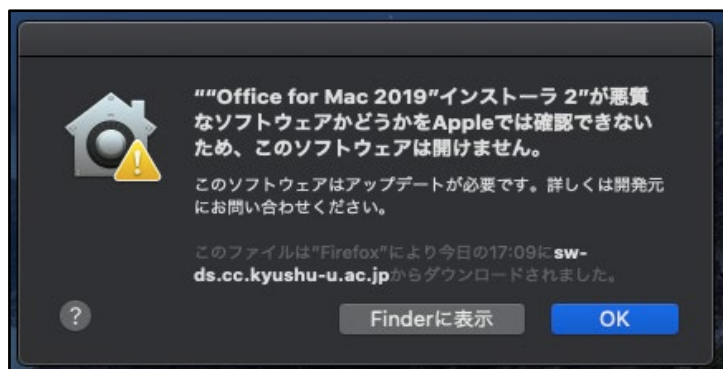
""Office for Mac 2019"インストーラ 2"が悪質なソフトウェアかどうかをAppleでは確認できないため、このソフトウェアは開けません。

このソフトウェアはアップデートが必要です。詳しくは開発元にお問い合わせください。

このファイルは"Firefox"により今日の17:09にsw-ds.cc.kyushu-u.ac.jpからダウンロードされました。

?

Finderに表示

OK